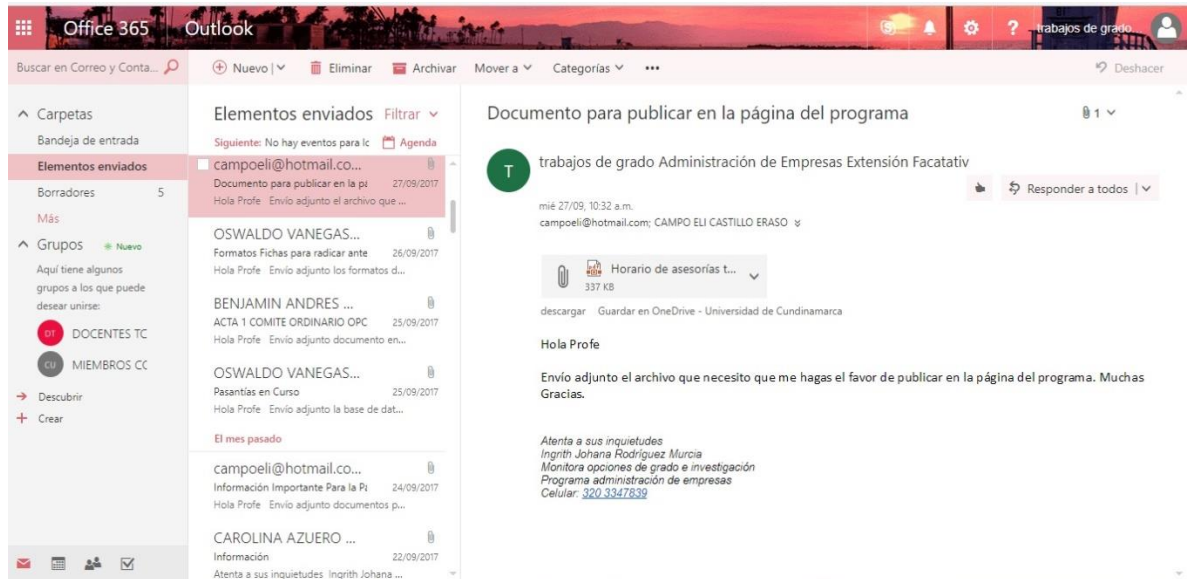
Office 365 Outlook

trabajos de grado

Buscar en Correo y Conta...

Nuevo | Eliminar Archivar Mover a Categorías •••

Deshacer

Carpetas
Bandeja de entrada
Elementos enviados
Borradores 5
Más

Grupos Nuevo
Aquí tiene algunos grupos a los que puede desear unirse:
DT DOCENTES TC
CU MIEMBROS CC

Descubrir
Crear

Elementos enviados Filtrar
Siguiente: No hay eventos para ho Agenda

campoeli@hotmail.co...
Documento para publicar en la pá 27/09/2017
Hola Profe Envío adjunto el archivo que ...

OSWALDO VANEGAS...
Formatos Fichas para radicar ante 26/09/2017
Hola Profe Envío adjunto los formatos d...

BENJAMIN ANDRES ...
ACTA 1 COMITE ORDINARIO OPC 25/09/2017
Hola Profe Envío adjunto documento en...

OSWALDO VANEGAS...
Pasantías en Curso 25/09/2017
Hola Profe Envío adjunto la base de dat...

El mes pasado

campoeli@hotmail.co...
Información Importante Para la Pá 24/09/2017
Hola Profe Envío adjunto documentos p...

CAROLINA AZUERO ...
Información 22/09/2017
Atenta a sus inquietudes Ingrith Johana ...

Documento para publicar en la página del programa

1

T
trabajos de grado Administración de Empresas Extensión Facatativ

Responder a todos

mié 27/09, 10:32 a.m.
campoeli@hotmail.com; CAMPO ELI CASTILLO ERASO

Horario de asesorías t...
337 KB

descargar Guardar en OneDrive - Universidad de Cundinamarca

Hola Profe

Envío adjunto el archivo que necesito que me hagas el favor de publicar en la página del programa. Muchas Gracias.

Atenta a sus inquietudes
Ingrith Johana Rodríguez Murcia
Monitora opciones de grado e investigación
Programa administración de empresas
Celular: 320 3347839